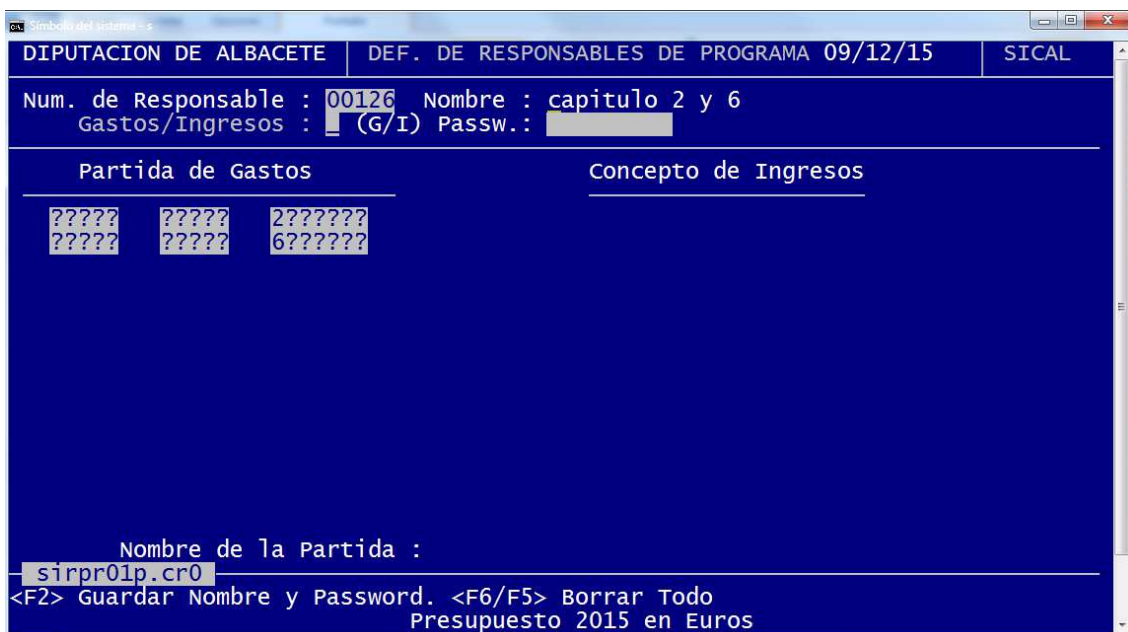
Símbolo del sistema - s

DIPUTACION DE ALBACETE | DEF. DE RESPONSABLES DE PROGRAMA 09/12/15 | SICAL

Num. de Responsable : 00126 Nombre : capitulo 2 y 6
Gastos/Ingresos : _ (G/I) Passw.:

Partida de Gastos

Concepto de Ingresos

????? ????? 2??????
????? ????? 6??????

Nombre de la Partida :

sirpr01p.cr0

<F2> Guardar Nombre y Password. <F6/F5> Borrar Todo
Presupuesto 2015 en Euros